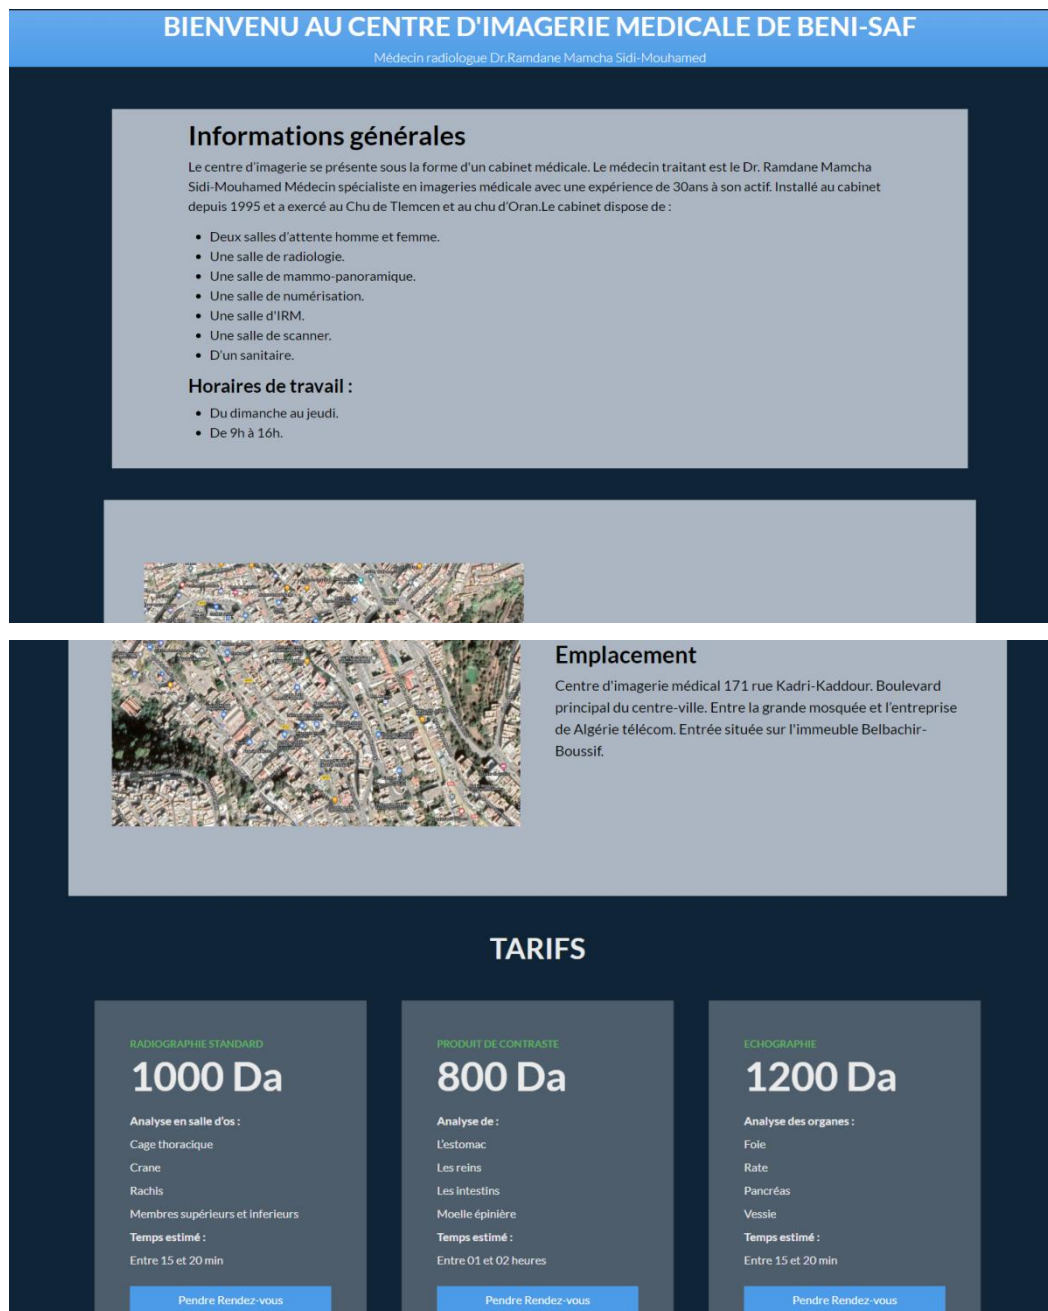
BIENVENU AU CENTRE D'IMAGERIE MEDICALE DE BENI-SAF

Médecin radiologue Dr.Ramdane Mamcha Sidi-Mouhamed

Informations générales

Le centre d'imagerie se présente sous la forme d'un cabinet médicale. Le médecin traitant est le Dr. Ramdane Mamcha Sidi-Mouhamed Médecin spécialiste en imageries médicale avec une expérience de 30ans à son actif. Installé au cabinet depuis 1995 et a exercé au Chu de Tlemcen et au chu d'Oran.Le cabinet dispose de :

- Deux salles d'attente homme et femme.
- Une salle de radiologie.
- Une salle de mammo-panoramique.
- Une salle de numérisation.
- Une salle d'IRM.
- Une salle de scanner.
- D'un sanitaire.

Horaires de travail :

- Du dimanche au jeudi.
- De 9h à 16h.

Emplacement

Centre d'imagerie médical 171 rue Kadri-Kaddour. Boulevard principal du centre-ville. Entre la grande mosquée et l'entreprise de Algérie télécom. Entrée située sur l'immeuble Belbachir-Boussif.

TARIFS

RADIOGRAPHIE STANDARD
1000 Da
Analyse en salle d'os :
Cage thoracique
Crane
Rachis
Membres supérieurs et inferieurs
Temps estimé :
Entre 15 et 20 min
Pendre Rendez-vous

PRODUIT DE CONTRASTE
800 Da
Analyse de :
L'estomac
Les reins
Les intestins
Moelle épinière
Temps estimé :
Entre 01 et 02 heures
Pendre Rendez-vous

ECHOGRAPHIE
1200 Da
Analyse des organes :
Foie
Rate
Pancréas
Vessie
Temps estimé :
Entre 15 et 20 min
Pendre Rendez-vous